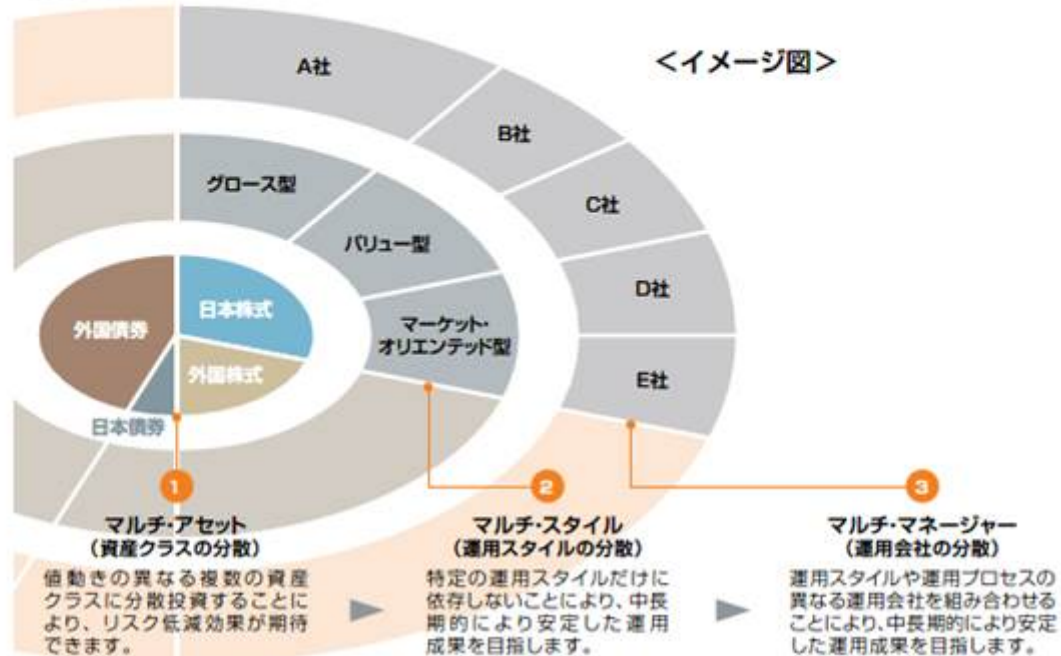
<イメージ図>

A社

B社

C社

D社

E社

グロース型

バリュー型

マーケット・オリエンテッド型

外国債券

日本株式

外国株式

日本債券

1
マルチ・アセット
(資産クラスの分散)
値動きの異なる複数の資産クラスに分散投資することにより、リスク低減効果が期待できます。

2
マルチ・スタイル
(運用スタイルの分散)
特定の運用スタイルだけに依存しないことにより、中長期的により安定した運用成果を目指します。

3
マルチ・マネージャー
(運用会社の分散)
運用スタイルや運用プロセスの異なる運用会社を組み合わせることにより、中長期的により安定した運用成果を目指します。